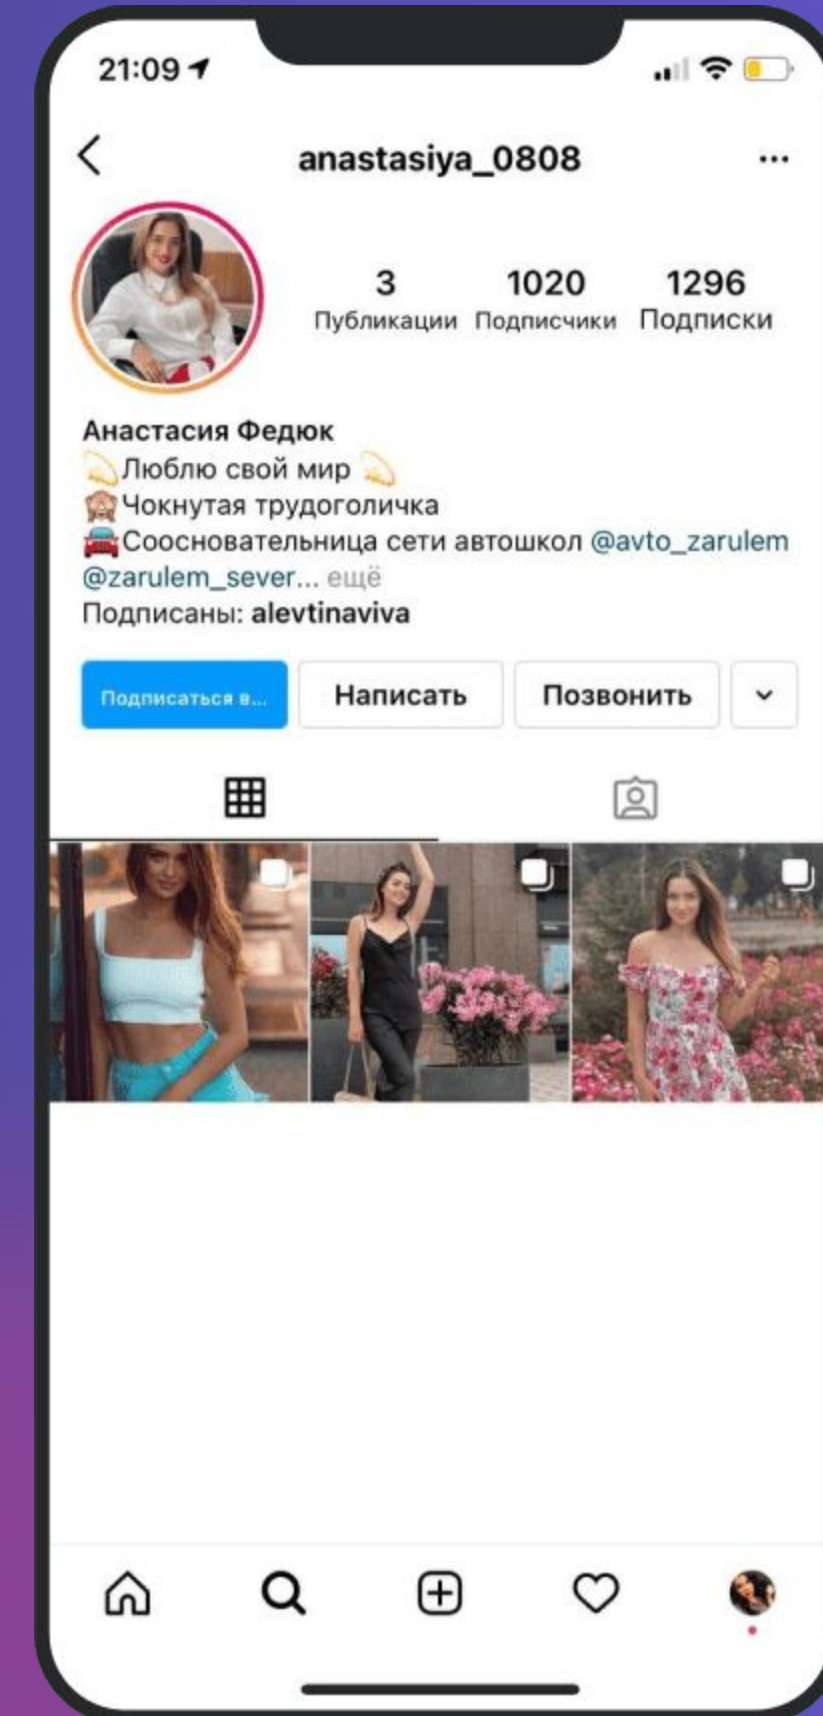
21:09

anastasiya_0808

3 Публикации
1020 Подписчики
1296 Подписки

Анастасия Федюк
Люблю свой мир
Чокнутая трудоголичка
Сооснователньница сети автошкол @avto_zarulem @zarulem_sever... ещё
Подписаны: alevtinaviva

Подписаться в...
Написать
Позвонить